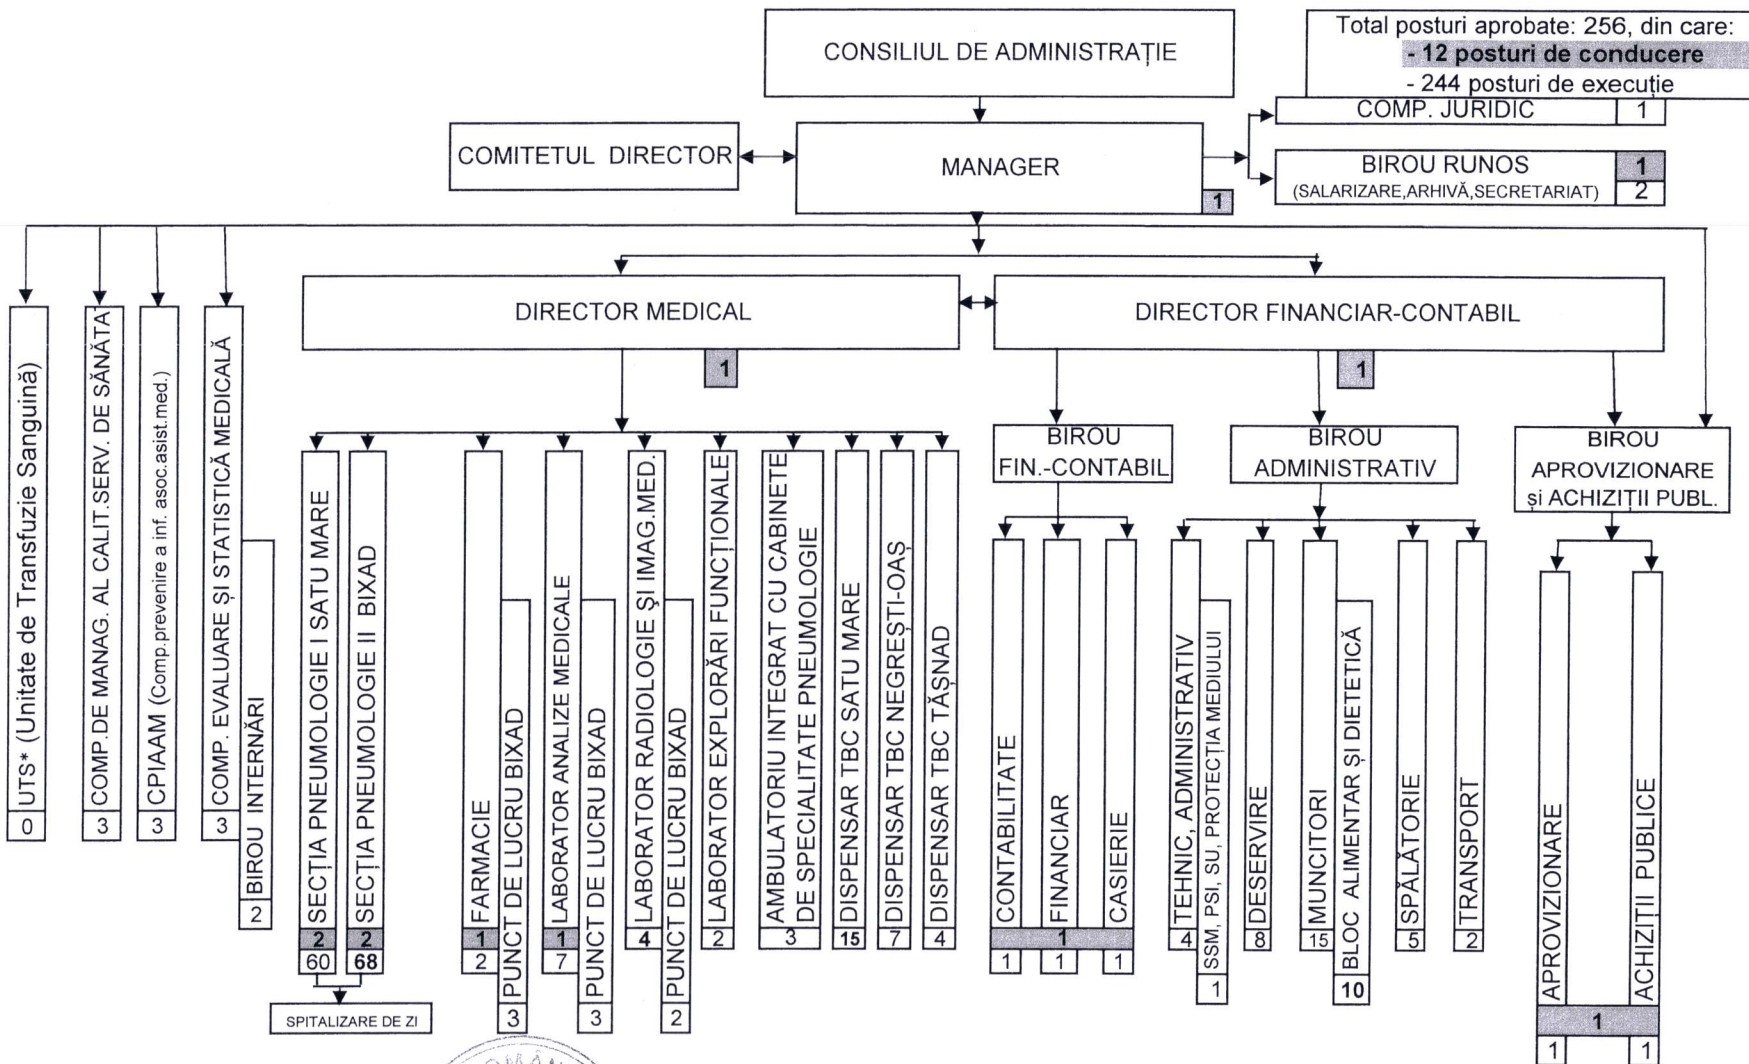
Total posturi aprobate: 256, din care:
- 12 posturi de conducere
- 244 posturi de execuție

CONSILIUL DE ADMINISTRAȚIE

COMITETUL DIRECTOR

MANAGER
1

COMP. JURIDIC 1

BIROU RUNOS 1
(SALARIZARE,ARHIVĂ,SECRETARIAT) 2

UTS* (Unitate de Transfuzie Sanguină) 0

COMP.DE MANAG. AL CALIT.SERV. DE SĂNĂTATE 3

CPIAAM (Comp.prevenire a inf. asoc.asist.med.) 3

COMP. EVALUARE ȘI STATISTICĂ MEDICALĂ 3

BIROU INTERNĂRI 2

DIRECTOR MEDICAL
1

DIRECTOR FINANCIAR-CONTABIL
1

SECȚIA PNEUMOLOGIE I SATU MARE 2 60

SECȚIA PNEUMOLOGIE II BIXAD 2 68

SPITALIZARE DE ZI

FARMACIE 1 2

PUNCT DE LUCRU BIXAD 3

LABORATOR ANALIZE MEDICALE 1 7

PUNCT DE LUCRU BIXAD 3

LABORATOR RADIOLOGIE ȘI IMAG.MED. 4

PUNCT DE LUCRU BIXAD 2

LABORATOR EXPLORĂRI FUNCȚIONALE 2

AMBULATORIU INTEGRAT CU CABINETE DE SPECIALITATE PNEUMOLOGIE 3

DISPENSAR TBC SATU MARE 15

DISPENSAR TBC NEGREȘTI-OAȘ 7

DISPENSAR TBC TĂȘNAD 4

BIROU FIN.-CONTABIL
1
CONTABILITATE 1
FINANCIAR 1
CASIERIE 1

BIROU ADMINISTRATIV
TEHNIC, ADMINISTRATIV 4
SSM, PSI, SU, PROTECȚIA MEDIULUI 1
DESERVIRE 8
MUNCITORI 15
BLOC ALIMENTAR ȘI DIETETICĂ 10
SPĂLĂTORIE 5
TRANSPORT 2

BIROU APROVIZIONARE și ACHIZIȚII PUBL.
1
APROVIZIONARE 1
ACHIZIȚII PUBLICE 1